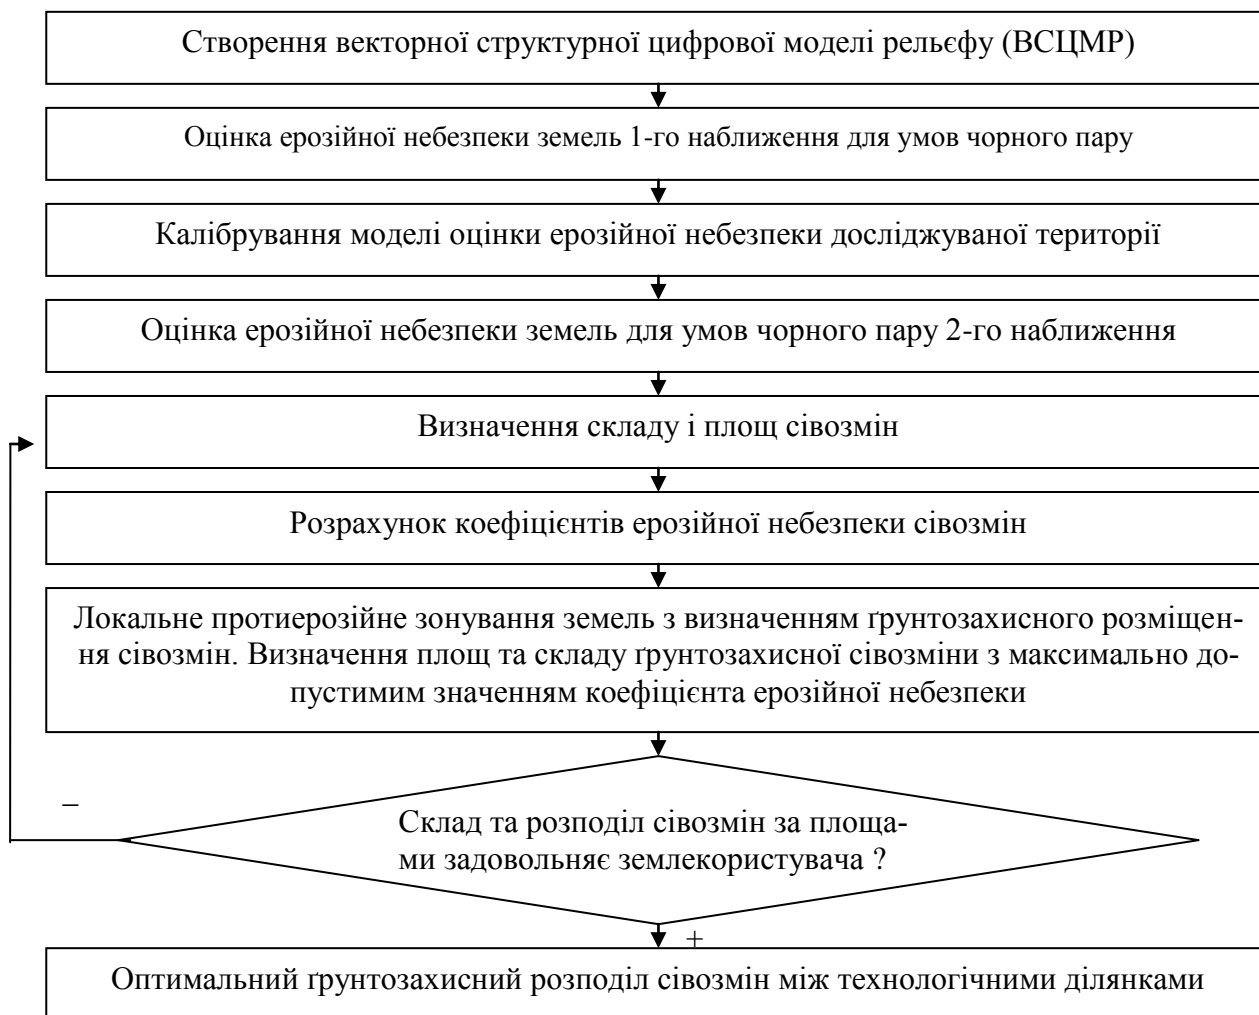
Створення векторної структурної цифрової моделі рельєфу (ВСЦМР)

Оцінка ерозійної небезпеки земель 1-го наближення для умов чорного пару

Калібрування моделі оцінки ерозійної небезпеки досліджуваної території

Оцінка ерозійної небезпеки земель для умов чорного пару 2-го наближення

Визначення складу і площ сівозмін

Розрахунок коефіцієнтів ерозійної небезпеки сівозмін

Локальне протиерозійне зонування земель з визначенням ґрунтозахисного розміщення сівозмін. Визначення площ та складу ґрунтозахисної сівозміни з максимально допустимим значенням коефіцієнта ерозійної небезпеки

–

Склад та розподіл сівозмін за площами задовольняє землекористувача ?

+

Оптимальний ґрунтозахисний розподіл сівозмін між технологічними ділянками